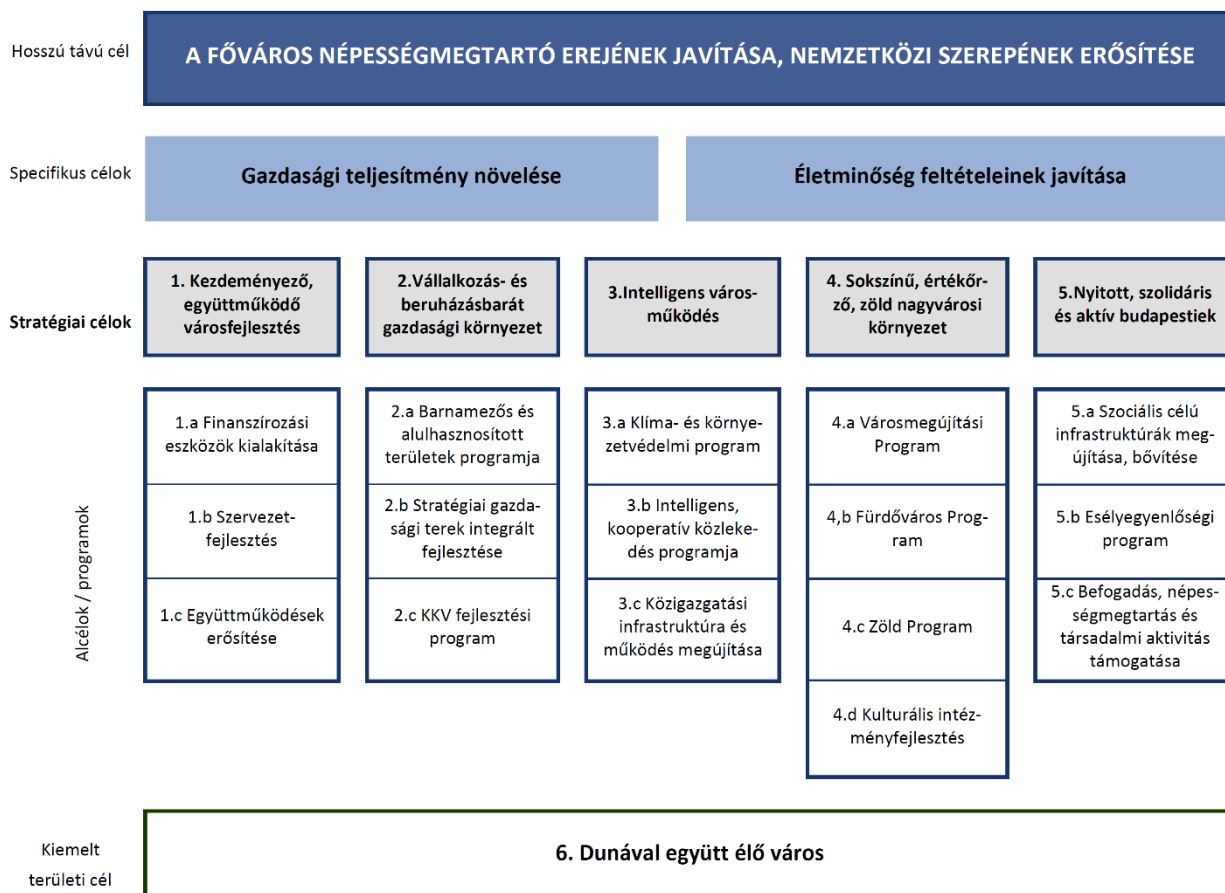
Hosszú távú cél

A FŐVÁROS NÉPESSÉGMEGTARTÓ EREJÉNEK JAVÍTÁSA, NEMZETKÖZI SZEREPÉNEK ERŐSÍTÉSE

Specifikus célok

Gazdasági teljesítmény növelése

Életminőség feltételeinek javítása

Stratégiai célok

1. Kezdeményező, együttműködő városfejlesztés

2.Vállalkozás- és beruházásbarát gazdasági környezet

3.Intelligens városműködés

4. Sokszínű, értékőrző, zöld nagyvárosi környezet

5.Nyitott, szolidáris és aktív budapestiek

Alcélok / programok

1.a Finanszírozási eszközök kialakítása

1.b Szervezetfejlesztés

1.c Együttműködések erősítése

2.a Barnamezős és alulhasznosított területek programja

2.b Stratégiai gazdasági terek integrált fejlesztése

2.c KKV fejlesztési program

3.a Klíma- és környezetvédelmi program

3.b Intelligens, kooperatív közlekedés programja

3.c Közigazgatási infrastruktúra és működés megújítása

4.a Városmegújítási Program

4,b Fürdőváros Program

4.c Zöld Program

4.d Kulturális intézményfejlesztés

5.a Szociális célú infrastruktúrák megújítása, bővítése

5.b Esélyegyenlőségi program

5.c Befogadás, népességmegtartás és társadalmi aktivitás támogatása

Kiemelt területi cél

6. Dunával együtt élő város